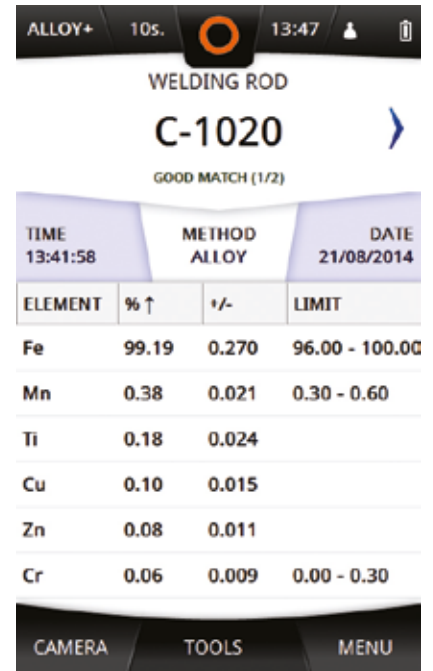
ALLOY+ 10s. 13:47

WELDING ROD

C-1020

GOOD MATCH (1/2)

TIME 13:41:58

METHOD ALLOY

DATE 21/08/2014

| ELEMENT | % ↑ | +/- | LIMIT |
|---|---|---|---|
| Fe | 99.19 | 0.270 | 96.00 - 100.00 |
| Mn | 0.38 | 0.021 | 0.30 - 0.60 |
| Ti | 0.18 | 0.024 | |
| Cu | 0.10 | 0.015 | |
| Zn | 0.08 | 0.011 | |
| Cr | 0.06 | 0.009 | 0.00 - 0.30 |

CAMERA TOOLS MENU